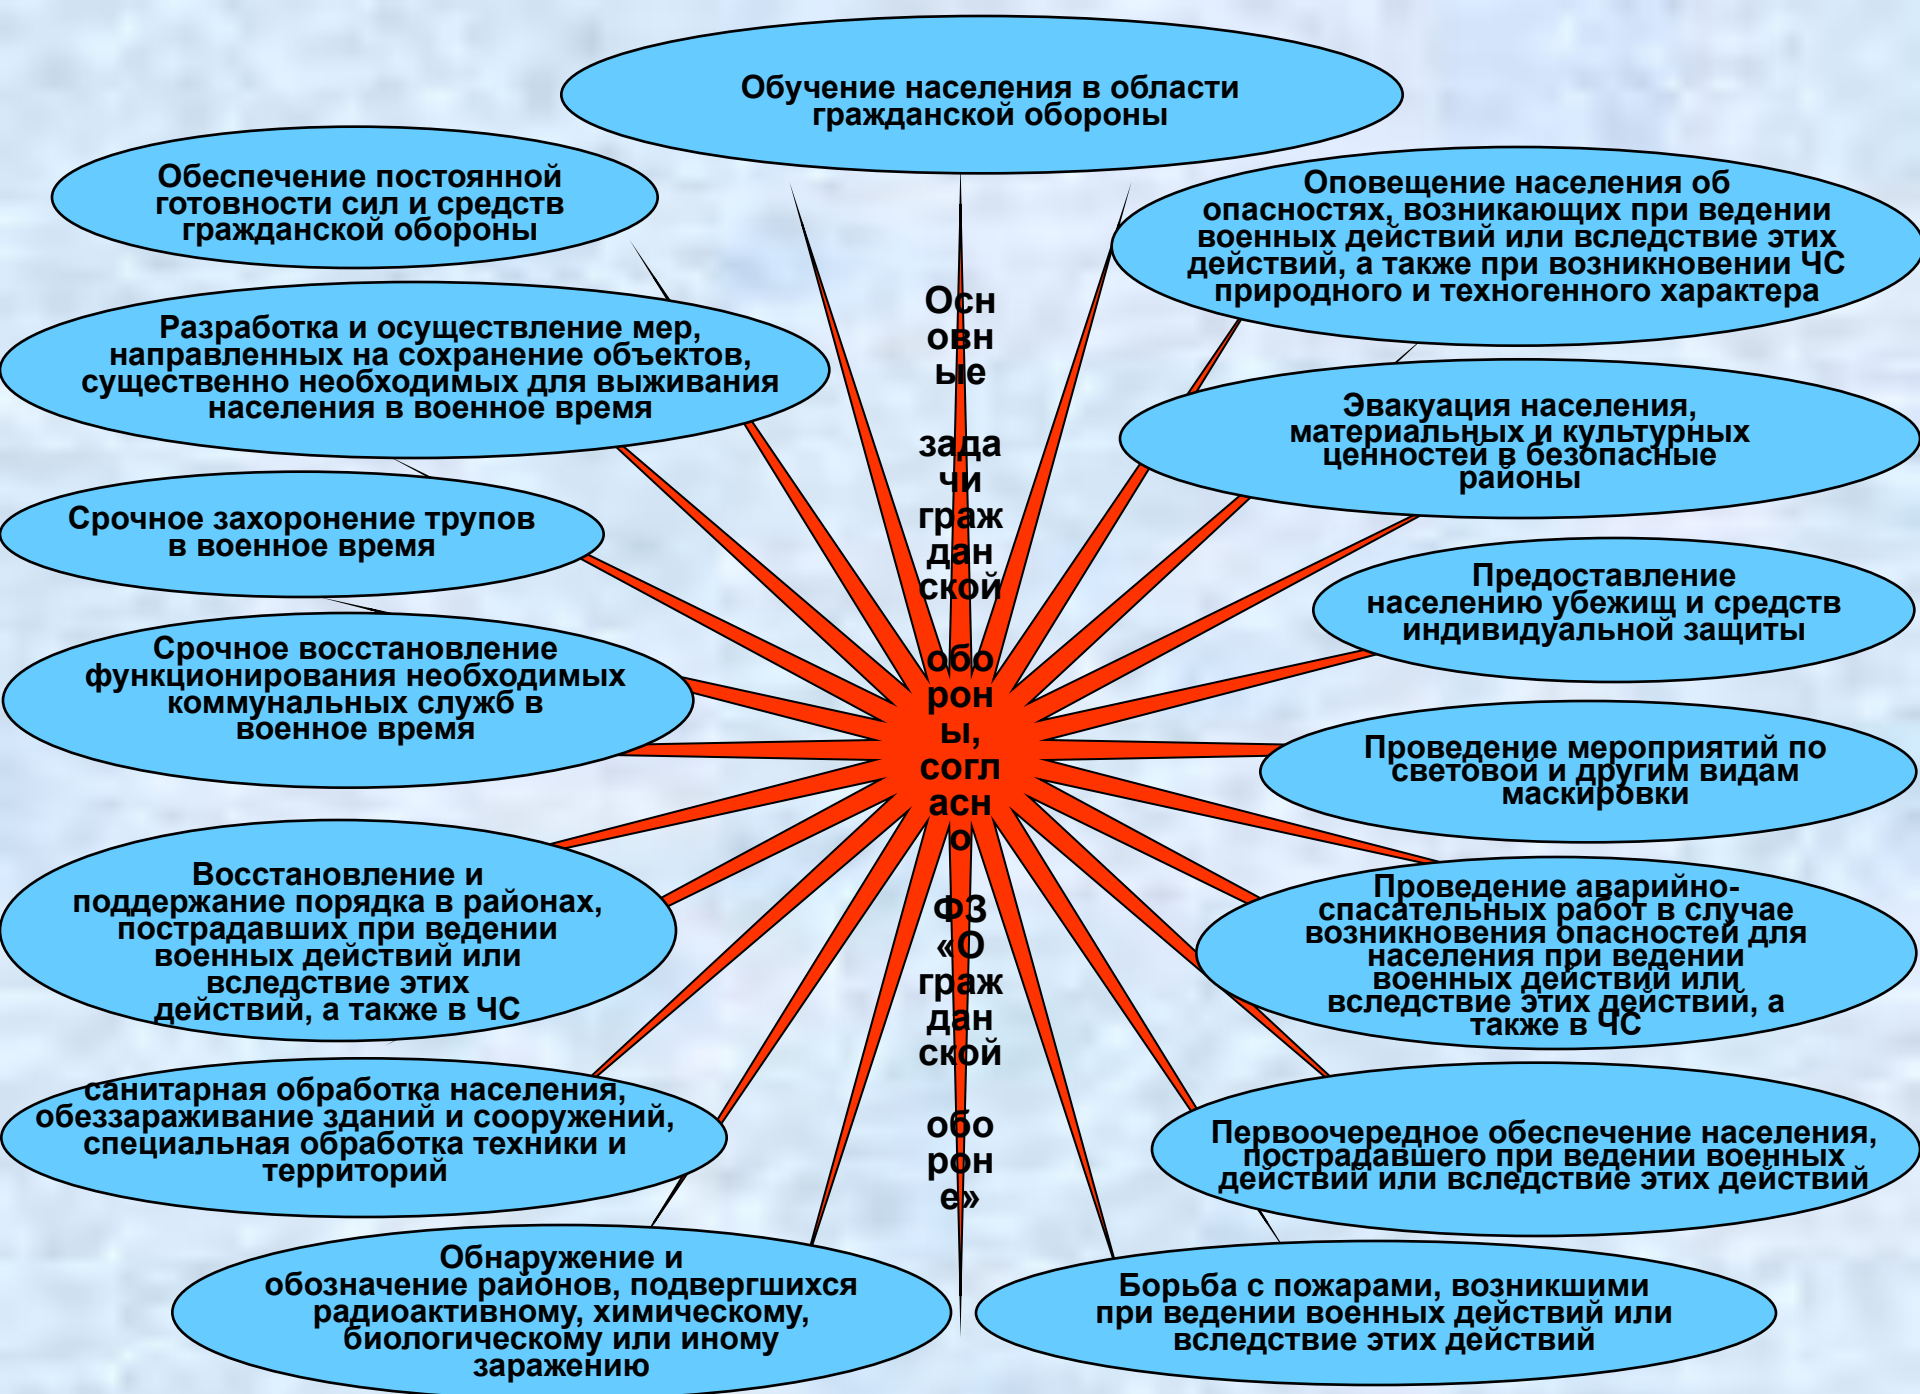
Основные задачи гражданской обороны, согласно ФЗ «О гражданской обороне»

Обучение населения в области гражданской обороны

Оповещение населения об опасностях, возникающих при ведении военных действий или вследствие этих действий, а также при возникновении ЧС природного и техногенного характера

Эвакуация населения, материальных и культурных ценностей в безопасные районы

Предоставление населению убежищ и средств индивидуальной защиты

Проведение мероприятий по световой и другим видам маскировки

Проведение аварийно-спасательных работ в случае возникновения опасностей для населения при ведении военных действий или вследствие этих действий, а также в ЧС

Первоочередное обеспечение населения, пострадавшего при ведении военных действий или вследствие этих действий

Борьба с пожарами, возникшими при ведении военных действий или вследствие этих действий

Обнаружение и обозначение районов, подвергшихся радиоактивному, химическому, биологическому или иному заражению

санитарная обработка населения, обеззараживание зданий и сооружений, специальная обработка техники и территорий

Восстановление и поддержание порядка в районах, пострадавших при ведении военных действий или вследствие этих действий, а также в ЧС

Срочное восстановление функционирования необходимых коммунальных служб в военное время

Срочное захоронение трупов в военное время

Разработка и осуществление мер, направленных на сохранение объектов, существенно необходимых для выживания населения в военное время

Обеспечение постоянной готовности сил и средств гражданской обороны